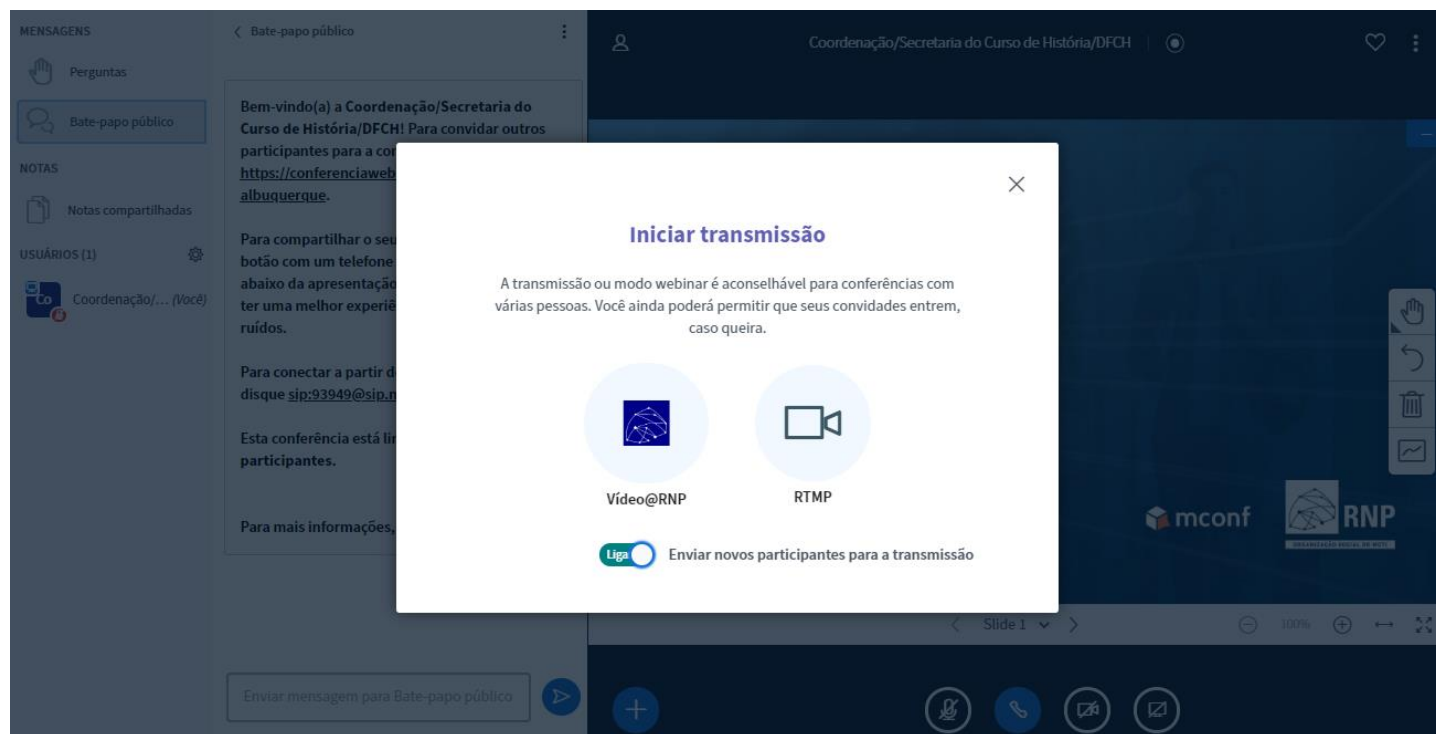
MENSAGENS

Perguntas

Bate-papo público

NOTAS

Notas compartilhadas

USUÁRIOS (1)

Co Coordenação/... (Você)

Bate-papo público

Bem-vindo(a) a Coordenação/Secretaria do Curso de História/DFCH! Para convidar outros participantes para a co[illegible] https://conferenciaweb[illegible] albuquerque.

Para compartilhar o seu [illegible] botão com um telefone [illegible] abaixo da apresentaçã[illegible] ter uma melhor experiê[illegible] ruídos.

Para conectar a partir d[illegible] disque sip:93949@sip.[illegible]

Esta conferência está li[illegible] participantes.

Para mais informações, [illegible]

Enviar mensagem para Bate-papo público

Coordenação/Secretaria do Curso de História/DFCH

Iniciar transmissão

A transmissão ou modo webinar é aconselhável para conferências com várias pessoas. Você ainda poderá permitir que seus convidados entrem, caso queira.

Vídeo@RNP

RTMP

Liga Enviar novos participantes para a transmissão

mconf RNP

Slide 1

100%